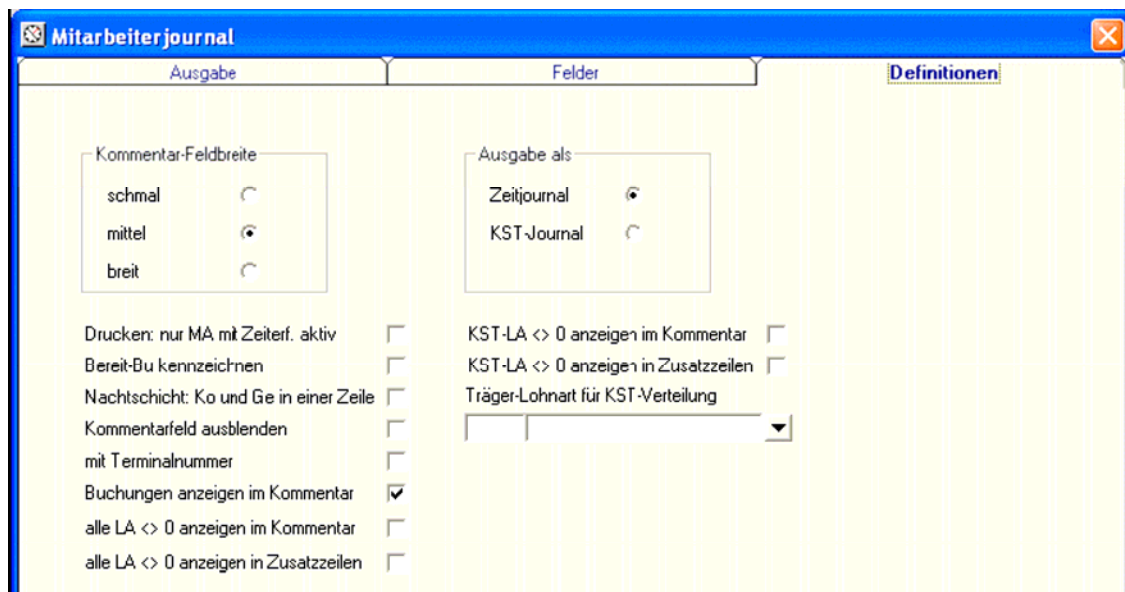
Mitarbeiterjournal

Ausgabe | Felder | Definitionen

Kommentar-Feldbreite
schmal
mittel
breit

Ausgabe als
Zeitjournal
KST-Journal

Drucken: nur MA mit Zeiterf. aktiv
Bereit-Bu kennzeichnen
Nachtschicht: Ko und Ge in einer Zeile
Kommentarfeld ausblenden
mit Terminalnummer
Buchungen anzeigen im Kommentar
alle LA <> 0 anzeigen im Kommentar
alle LA <> 0 anzeigen in Zusatzzeilen

KST-LA <> 0 anzeigen im Kommentar
KST-LA <> 0 anzeigen in Zusatzzeilen
Träger-Lohnart für KST-Verteilung